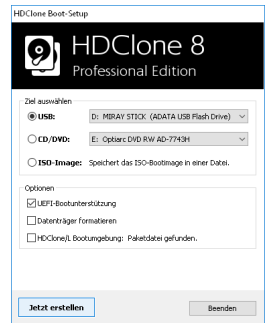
HDClone Boot-Setup

HDClone 8
Professional Edition

Ziel auswählen

USB: D: MIRAY STICK (ADATA USB Flash Drive)

CD/DVD: E: Optiarc DVD RW AD-7743H

ISO-Image: Speichert das ISO-Bootimage in einer Datei.

Optionen

UEFI-Bootunterstützung

Datenträger formatieren

HDClone/L Bootumgebung: Paketdatei gefunden.

Jetzt erstellen

Beenden